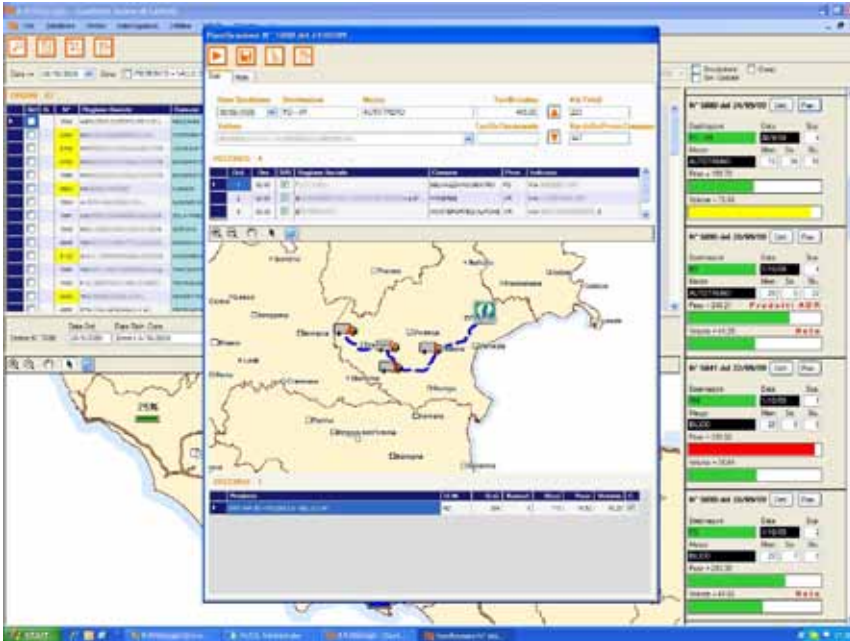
Pianificazione N° 5000 del 24/09/09

Dati | Note

Data Spedizione | Destinazione | Mezzo
30/09/2009 | FC - VT | AUTOTRENO

ORDINI

VIAGGIO

Ord. | Ora | Ragione Sociale | Comune | Prov. | Indirizzo

Ancona
Rimini
Perugia
Terni
Roma

N° 5000 del 24/09/09
N° 5000 del 25/09/09
N° 5001 del 25/09/09
N° 5000 del 25/09/09

Peso
Volume
Prodotti ADR
Note

start